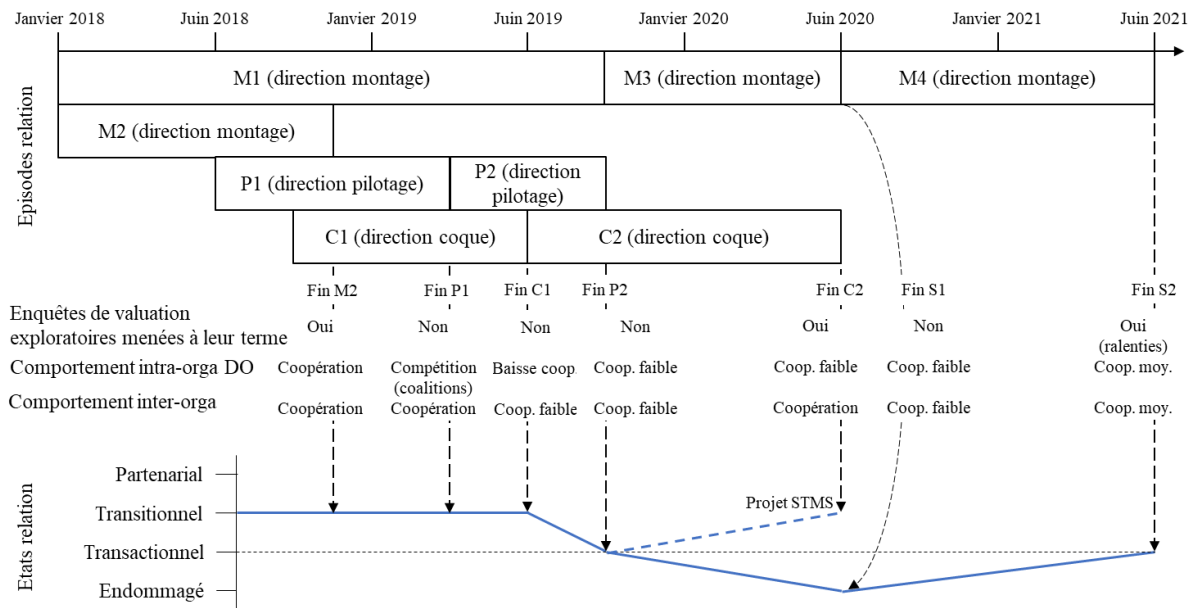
Janvier 2018
Juin 2018
Janvier 2019
Juin 2019
Janvier 2020
Juin 2020
Janvier 2021
Juin 2021

Episodes relation

M1 (direction montage)
M3 (direction montage)
M4 (direction montage)
M2 (direction montage)
P1 (direction pilotage)
P2 (direction pilotage)
C1 (direction coque)
C2 (direction coque)

Fin M2
Fin P1
Fin C1
Fin P2
Fin C2
Fin S1
Fin S2

Enquêtes de valuation exploratoires menées à leur terme
Oui
Non
Non
Non
Oui
Non
Oui (ralenties)

Comportement intra-orga DO
Coopération
Compétition (coalitions)
Baisse coop.
Coop. faible
Coop. faible
Coop. faible
Coop. moy.

Comportement inter-orga
Coopération
Coopération
Coop. faible
Coop. faible
Coopération
Coop. faible
Coop. moy.

Etats relation
Partenarial
Transitionnel
Transactionnel
Endommagé

Projet STMS